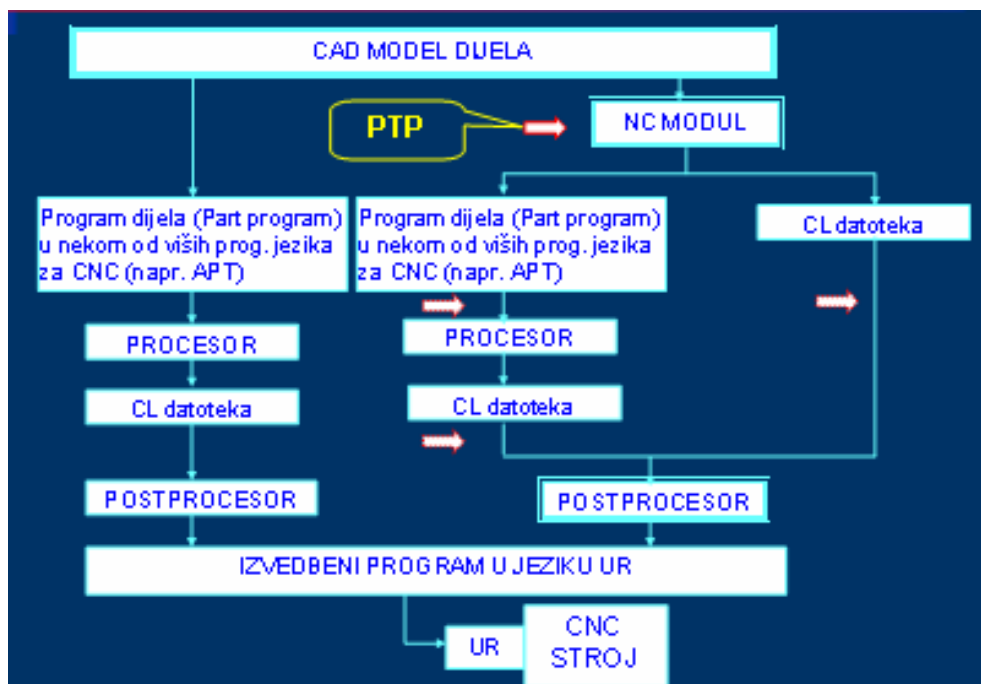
CAD MODEL DIJELA

PTP

NC MODUL

Program dijela (Part program) u nekom od viših prog. jezika za CNC (napr. APT)

Program dijela (Part program) u nekom od viših prog. jezika za CNC (napr. APT)

CL datoteka

PROCESOR

PROCESOR

CL datoteka

CL datoteka

POSTPROCESOR

POSTPROCESOR

IZVEDBENI PROGRAM U JEZIKU UR

UR

CNC STROJ